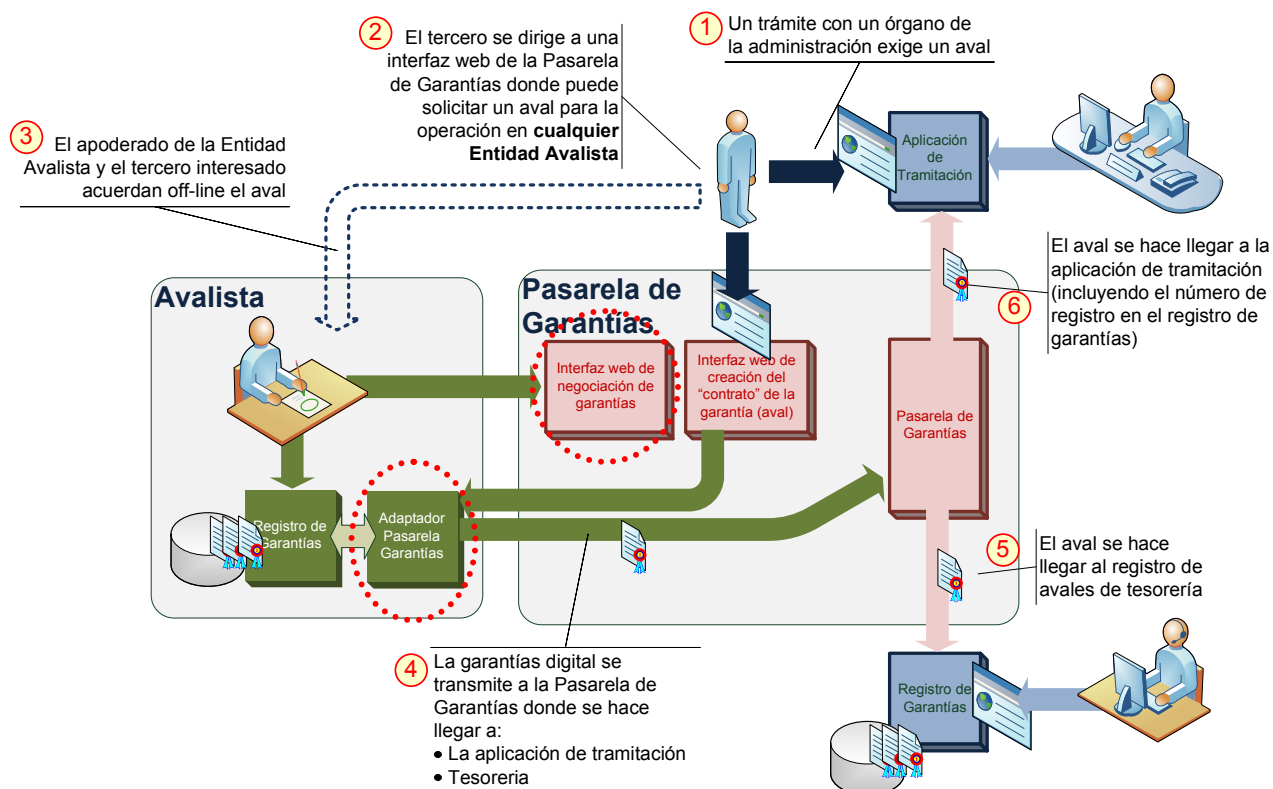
1 Un trámite con un órgano de la administración exige un aval

2 El tercero se dirige a una interfaz web de la Pasarela de Garantías donde puede solicitar un aval para la operación en **cualquier Entidad Avalista**

3 El apoderado de la Entidad Avalista y el tercero interesado acuerdan off-line el aval

Aplicación de Tramitación

Avalista

Pasarela de Garantías

Interfaz web de negociación de garantías

Interfaz web de creación del "contrato" de la garantía (aval)

Pasarela de Garantías

El aval se hace llegar a la aplicación de tramitación (incluyendo el número de registro en el registro de garantías)

6

Registro de Garantías

Adaptador Pasarela Garantías

5 El aval se hace llegar al registro de avales de tesorería

4 La garantías digital se transmite a la Pasarela de Garantías donde se hace llegar a:
• La aplicación de tramitación
• Tesoreria

Registro de Garantías